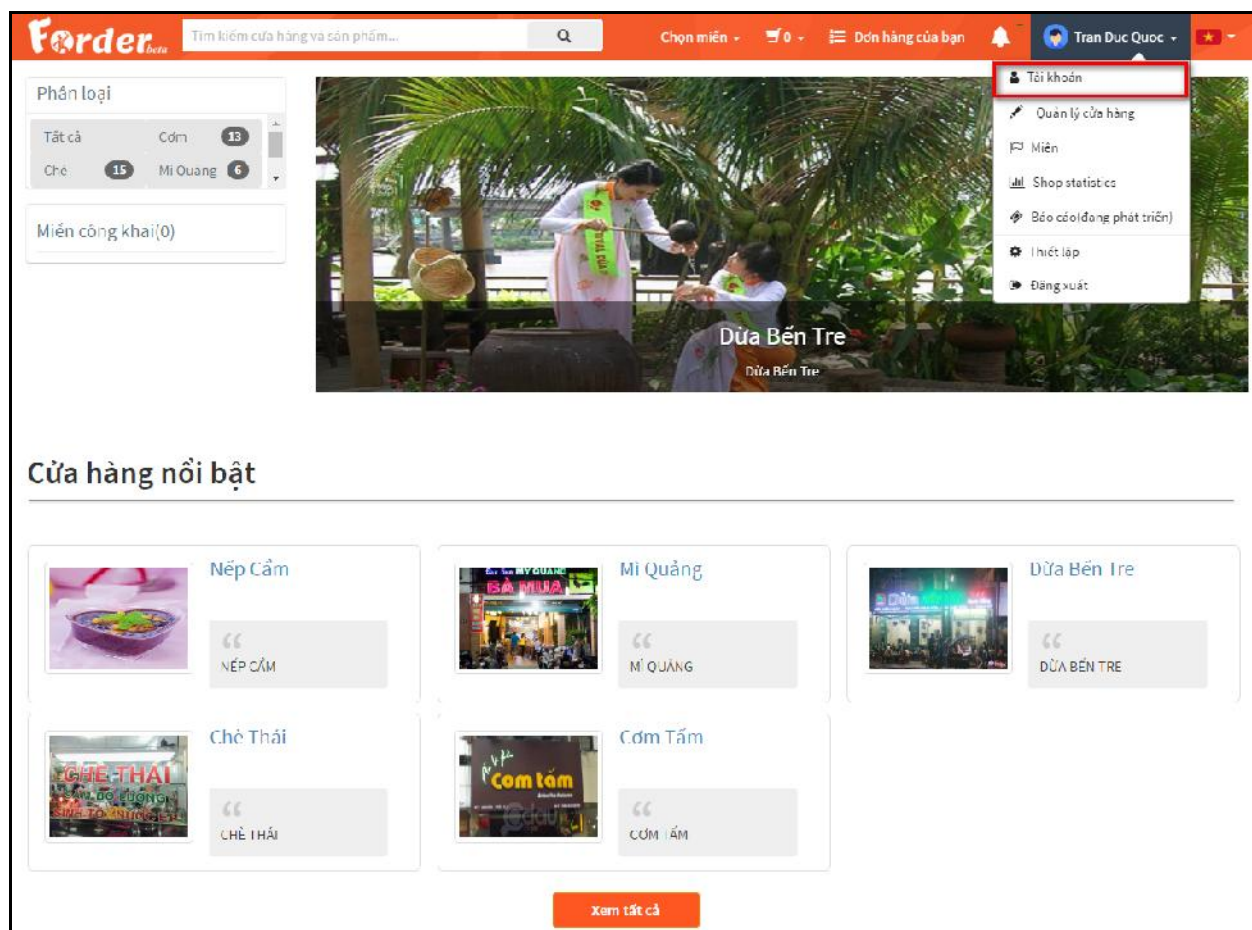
Forder beta

Tìm kiếm cửa hàng và sản phẩm...

Chọn miền

0

Đơn hàng của bạn

Tran Duc Quoc

Tài khoản

Quản lý cửa hàng

Miền

Shop statistics

Báo cáo(Đang phát triển)

Thiết lập

Đăng xuất

Phân loại

| Tất cả | | Cơm | 13 |
|---|---|---|---|
| Chè | 15 | Mì Quảng | 6 |

Miền công khai(0)

Dừa Bến Tre

Dừa Bến Tre

Cửa hàng nổi bật

Nếp Cẩm

NẾP CẨM

Mì Quảng

BÀ MUA

MÌ QUẢNG

Dừa Bến Tre

DỪA BẾN TRE

Chè Thái

CHÈ THÁI

CHÈ THÁI

Cơm Tấm

Cơm tấm

CƠM TẤM

Xem tất cả